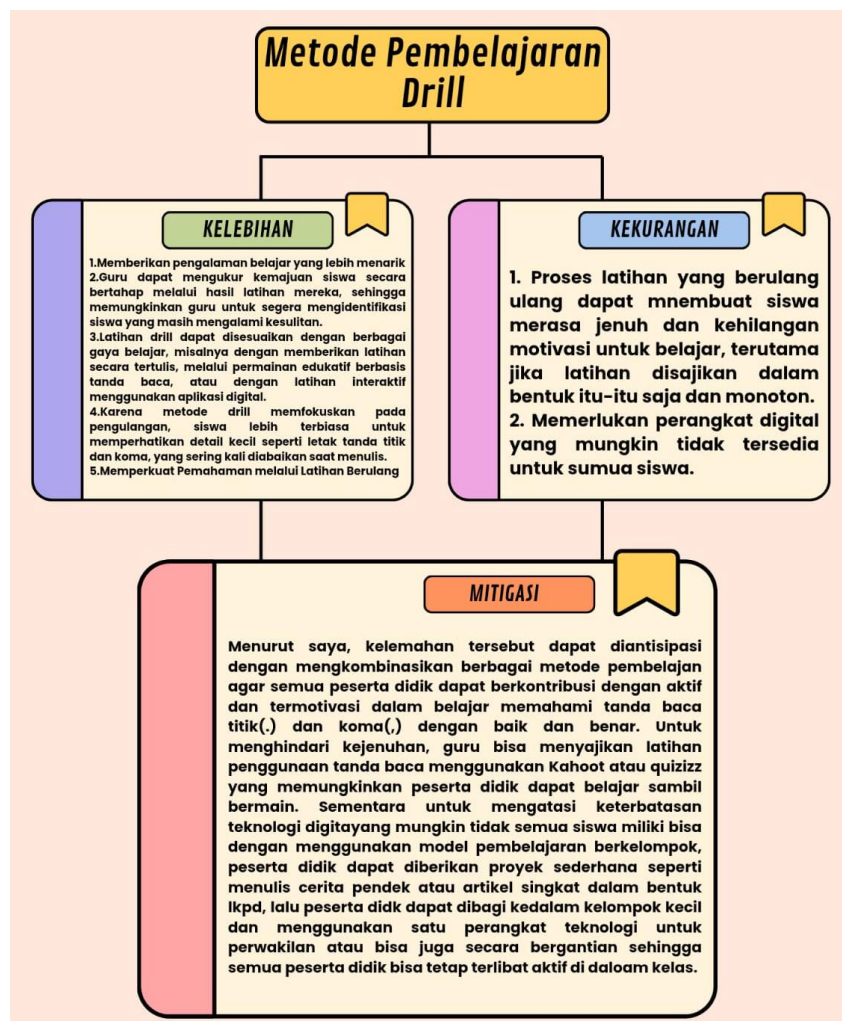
Metode Pembelajaran Drill

KELEBIHAN

1.Memberikan pengalaman belajar yang lebih menarik
2.Guru dapat mengukur kemajuan siswa secara bertahap melalui hasil latihan mereka, sehingga memungkinkan guru untuk segera mengidentifikasi siswa yang masih mengalami kesulitan.
3.Latihan drill dapat disesuaikan dengan berbagai gaya belajar, misalnya dengan memberikan latihan secara tertulis, melalui permainan edukatif berbasis tanda baca, atau dengan latihan interaktif menggunakan aplikasi digital.
4.Karena metode drill memfokuskan pada pengulangan, siswa lebih terbiasa untuk memperhatikan detail kecil seperti letak tanda titik dan koma, yang sering kali diabaikan saat menulis.
5.Memperkuat Pemahaman melalui Latihan Berulang

KEKURANGAN

1. Proses latihan yang berulang ulang dapat mnembuat siswa merasa jenuh dan kehilangan motivasi untuk belajar, terutama jika latihan disajikan dalam bentuk itu-itu saja dan monoton.
2. Memerlukan perangkat digital yang mungkin tidak tersedia untuk sumua siswa.

MITIGASI

Menurut saya, kelemahan tersebut dapat diantisipasi dengan mengkombinasikan berbagai metode pembelajan agar semua peserta didik dapat berkontribusi dengan aktif dan termotivasi dalam belajar memahami tanda baca titik(.) dan koma(,) dengan baik dan benar. Untuk menghindari kejenuhan, guru bisa menyajikan latihan penggunaan tanda baca menggunakan Kahoot atau quizizz yang memungkinkan peserta didik dapat belajar sambil bermain. Sementara untuk mengatasi keterbatasan teknologi digitayang mungkin tidak semua siswa miliki bisa dengan menggunakan model pembelajaran berkelompok, peserta didik dapat diberikan proyek sederhana seperti menulis cerita pendek atau artikel singkat dalam bentuk lkpd, lalu peserta didk dapat dibagi kedalam kelompok kecil dan menggunakan satu perangkat teknologi untuk perwakilan atau bisa juga secara bergantian sehingga semua peserta didik bisa tetap terlibat aktif di daloam kelas.